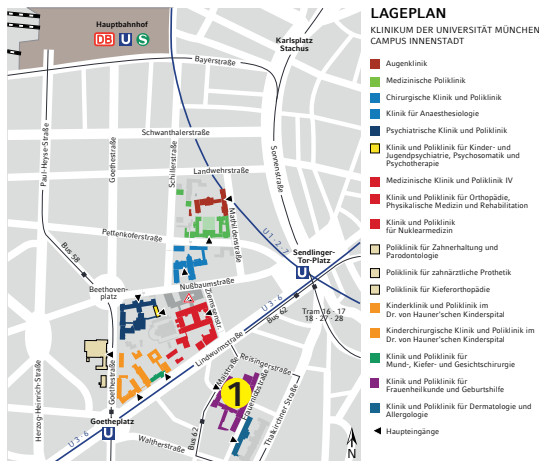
Hauptbahnhof

DB U S

Karlsplatz Stachus

Bayerstraße

Schwanthalerstraße

Sonnenstraße

Paul-Heyse-Straße

Goethestraße

Schillerstraße

Landwehrstraße

Mathildenstraße

Pettenkoferstraße

U1 · 2 · 7

Sendlinger-Tor-Platz

Bus 58

Beethovenplatz

Nußbaumstraße

U3 · 6

Zemstraße

Bus 62

Tram 16 · 17 18 · 27 · 28

Goethestraße

Lindwurmstraße

Mozartstraße

Herzog-Heinrich-Straße

Goetheplatz

U3 · 6

Waltherstraße

Bus 62

Maistraße

Reisingerstraße

Pettenkoferstraße

Thalkirchner Straße

1

N

LAGEPLAN

KLINIKUM DER UNIVERSITÄT MÜNCHEN CAMPUS INNENSTADT

Augenklinik

Medizinische Poliklinik

Chirurgische Klinik und Poliklinik

Klinik für Anaesthesiologie

Psychiatrische Klinik und Poliklinik

Klinik und Poliklinik für Kinder- und Jugendpsychiatrie, Psychosomatik und Psychotherapie

Medizinische Klinik und Poliklinik IV

Klinik und Poliklinik für Orthopädie, Physikalische Medizin und Rehabilitation

Klinik und Poliklinik für Nuklearmedizin

Poliklinik für Zahnerhaltung und Parodontologie

Poliklinik für zahnärztliche Prothetik

Poliklinik für Kieferorthopädie

Kinderklinik und Poliklinik im Dr. von Hauner'schen Kinderspital

Kinderchirurgische Klinik und Poliklinik im Dr. von Hauner'schen Kinderspital

Klinik und Poliklinik für Mund-, Kiefer- und Gesichtschirurgie

Klinik und Poliklinik für Frauenheilkunde und Geburtshilfe

Klinik und Poliklinik für Dermatologie und Allergologie

Haupteingänge